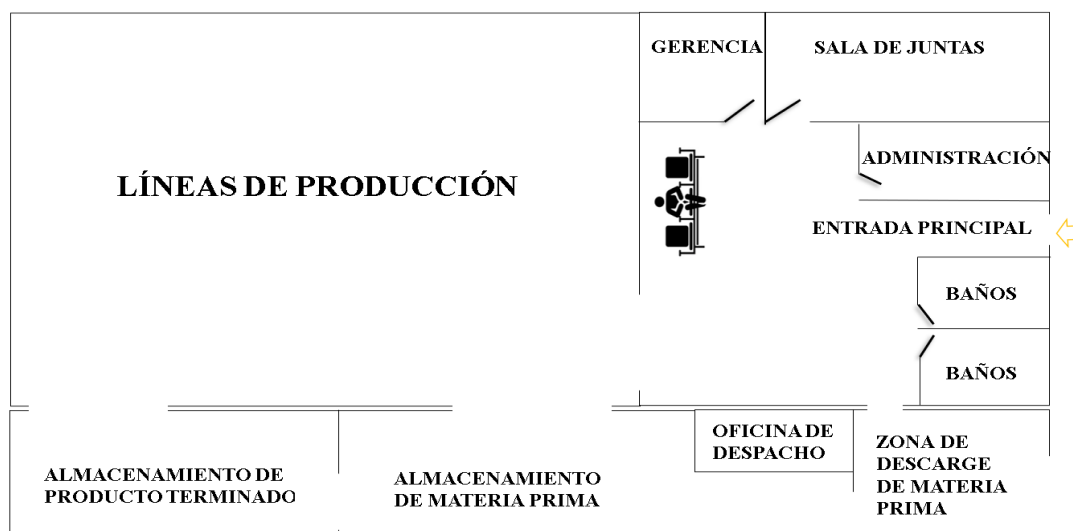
GERENCIA

SALA DE JUNTAS

LÍNEAS DE PRODUCCIÓN

ADMINISTRACIÓN

ENTRADA PRINCIPAL

BAÑOS

BAÑOS

ALMACENAMIENTO DE PRODUCTO TERMINADO

ALMACENAMIENTO DE MATERIA PRIMA

OFICINA DE DESPACHO

ZONA DE DESCARGE DE MATERIA PRIMA